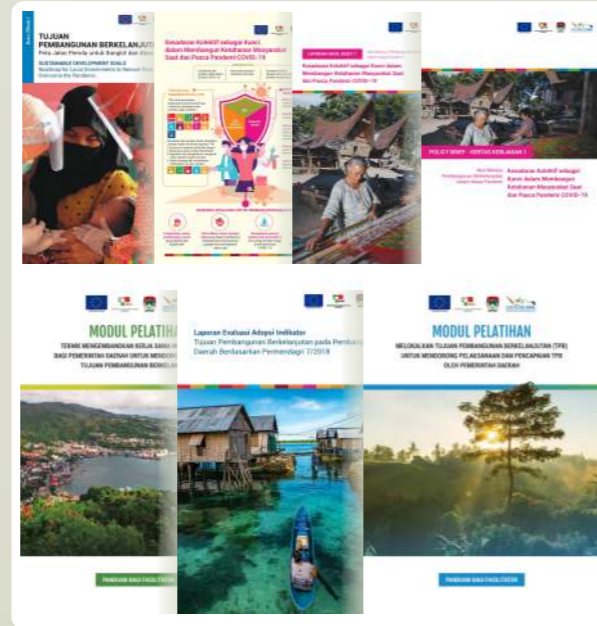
TUJUAN PEMBANGUNAN BERKELANJUT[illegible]
Peta Jalan Pemda untuk Bangkit dan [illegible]
SUSTAINABLE DEVELOPMENT GOALS
Roadmap for Local Governments to Recover from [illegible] the Pandemic

Kesadaran Kolektif sebagai Kunci dalam Membangun Ketahanan Masyarakat Saat dan Pasca Pandemi COVID-19

Kesadaran Kolektif sebagai Kunci dalam Membangun Ketahanan Masyarakat Saat dan Pasca Pandemi COVID-19

POLICY BRIEF - KERTAS KEBIJAKAN 1
Kesadaran Kolektif sebagai Kunci dalam Membangun Ketahanan Masyarakat Saat dan Pasca Pandemi COVID-19

MODUL PELATIHAN
TEKNIK MENGEMBANGKAN KERJA SAMA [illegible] BAGI PEMERINTAH DAERAH UNTUK MENDORONG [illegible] TUJUAN PEMBANGUNAN BERKELANJ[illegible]
PANDUAN BAGI FASILITATOR

Laporan Evaluasi Adopsi Indikator
Tujuan Pembangunan Berkelanjutan pada Pembang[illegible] Daerah Berdasarkan Permendagri 7/2018

MODUL PELATIHAN
MELOKALKAN TUJUAN PEMBANGUNAN BERKELANJUTAN (TPB) UNTUK MENDORONG PELAKSANAAN DAN PENCAPAIAN TPB OLEH PEMERINTAH DAERAH
PANDUAN BAGI FASILITATOR